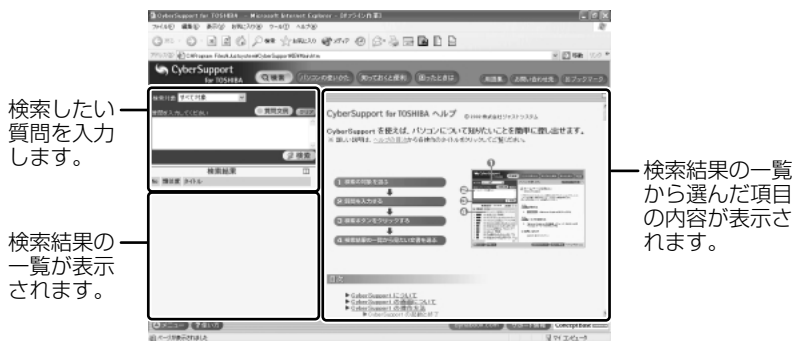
CyberSupport for TOSHIBA - Microsoft Internet Explorer - [オフライン作業]

ファイル(F) 編集(E) 表示(V) お気に入り(A) ツール(T) ヘルプ(H)

CyberSupport for TOSHIBA

検索 パソコンの使いかた 知っておくと便利 困ったときは

検索したい質問を入力します。

検索結果の一覧が表示されます。

質問文入力 検索

検索結果

CyberSupport for TOSHIBA ヘルプ

CyberSupport を使えば、パソコンについて疑問に思ったことを簡単に探し出せます。

1 検索の対象を選ぶ

2 質問を入力する

3 検索ボタンをクリックする

4 検索結果の一覧から知りたい項目を選ぶ

CyberSupport について

検索結果の一覧から選んだ項目の内容が表示されます。

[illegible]